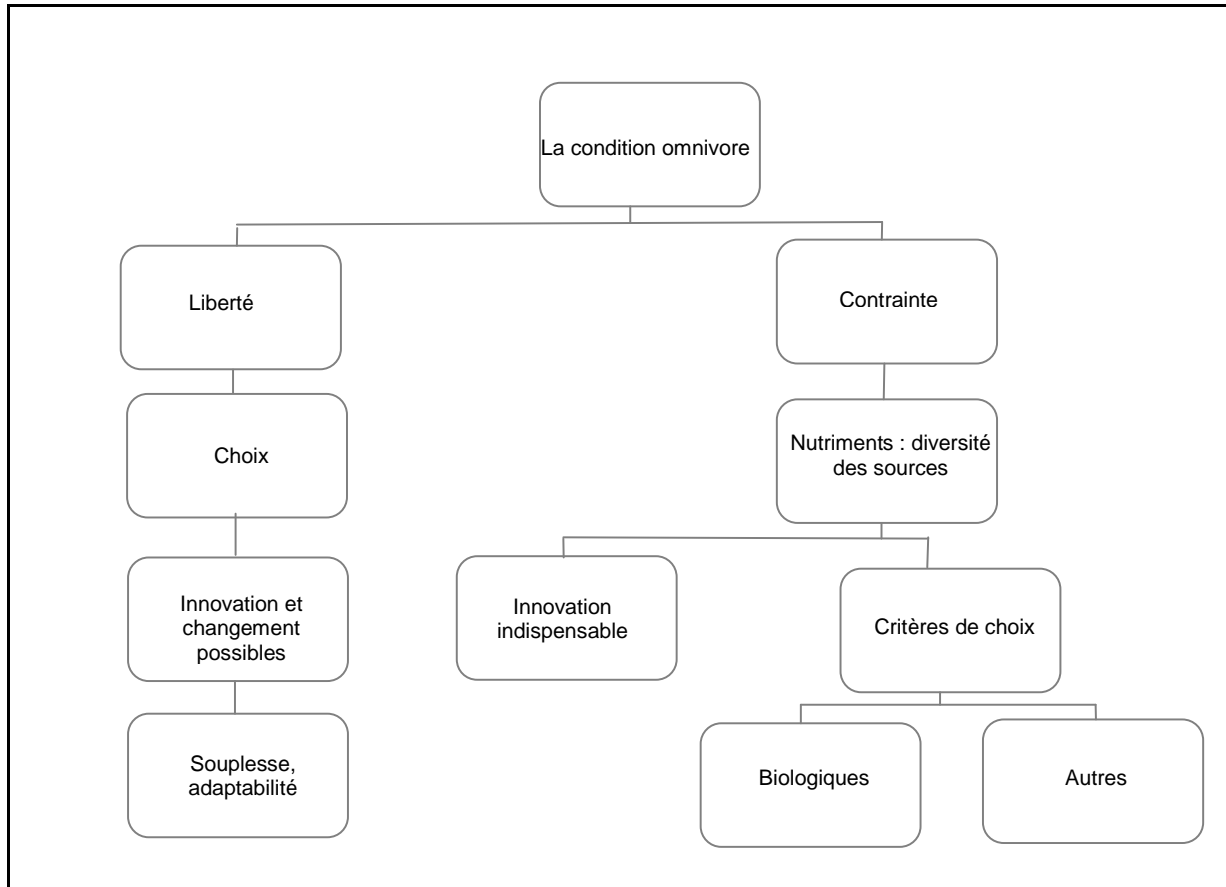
La condition omnivore

Liberté

Choix

Innovation et changement possibles

Souplesse, adaptabilité

Contrainte

Nutriments : diversité des sources

Innovation indispensable

Critères de choix

Biologiques

Autres